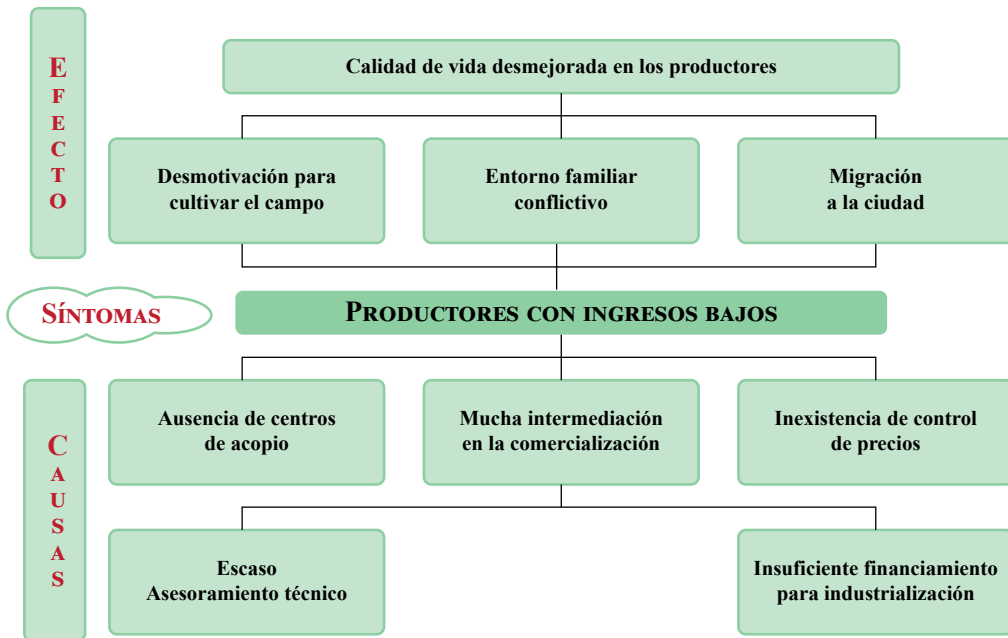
EFECTO

Calidad de vida desmejorada en los productores

Desmotivación para cultivar el campo

Entorno familiar conflictivo

Migración a la ciudad

SÍNTOMAS

PRODUCTORES CON INGRESOS BAJOS

CAUSAS

Ausencia de centros de acopio

Mucha intermediación en la comercialización

Inexistencia de control de precios

Escaso Asesoramiento técnico

Insuficiente financiamiento para industrialización